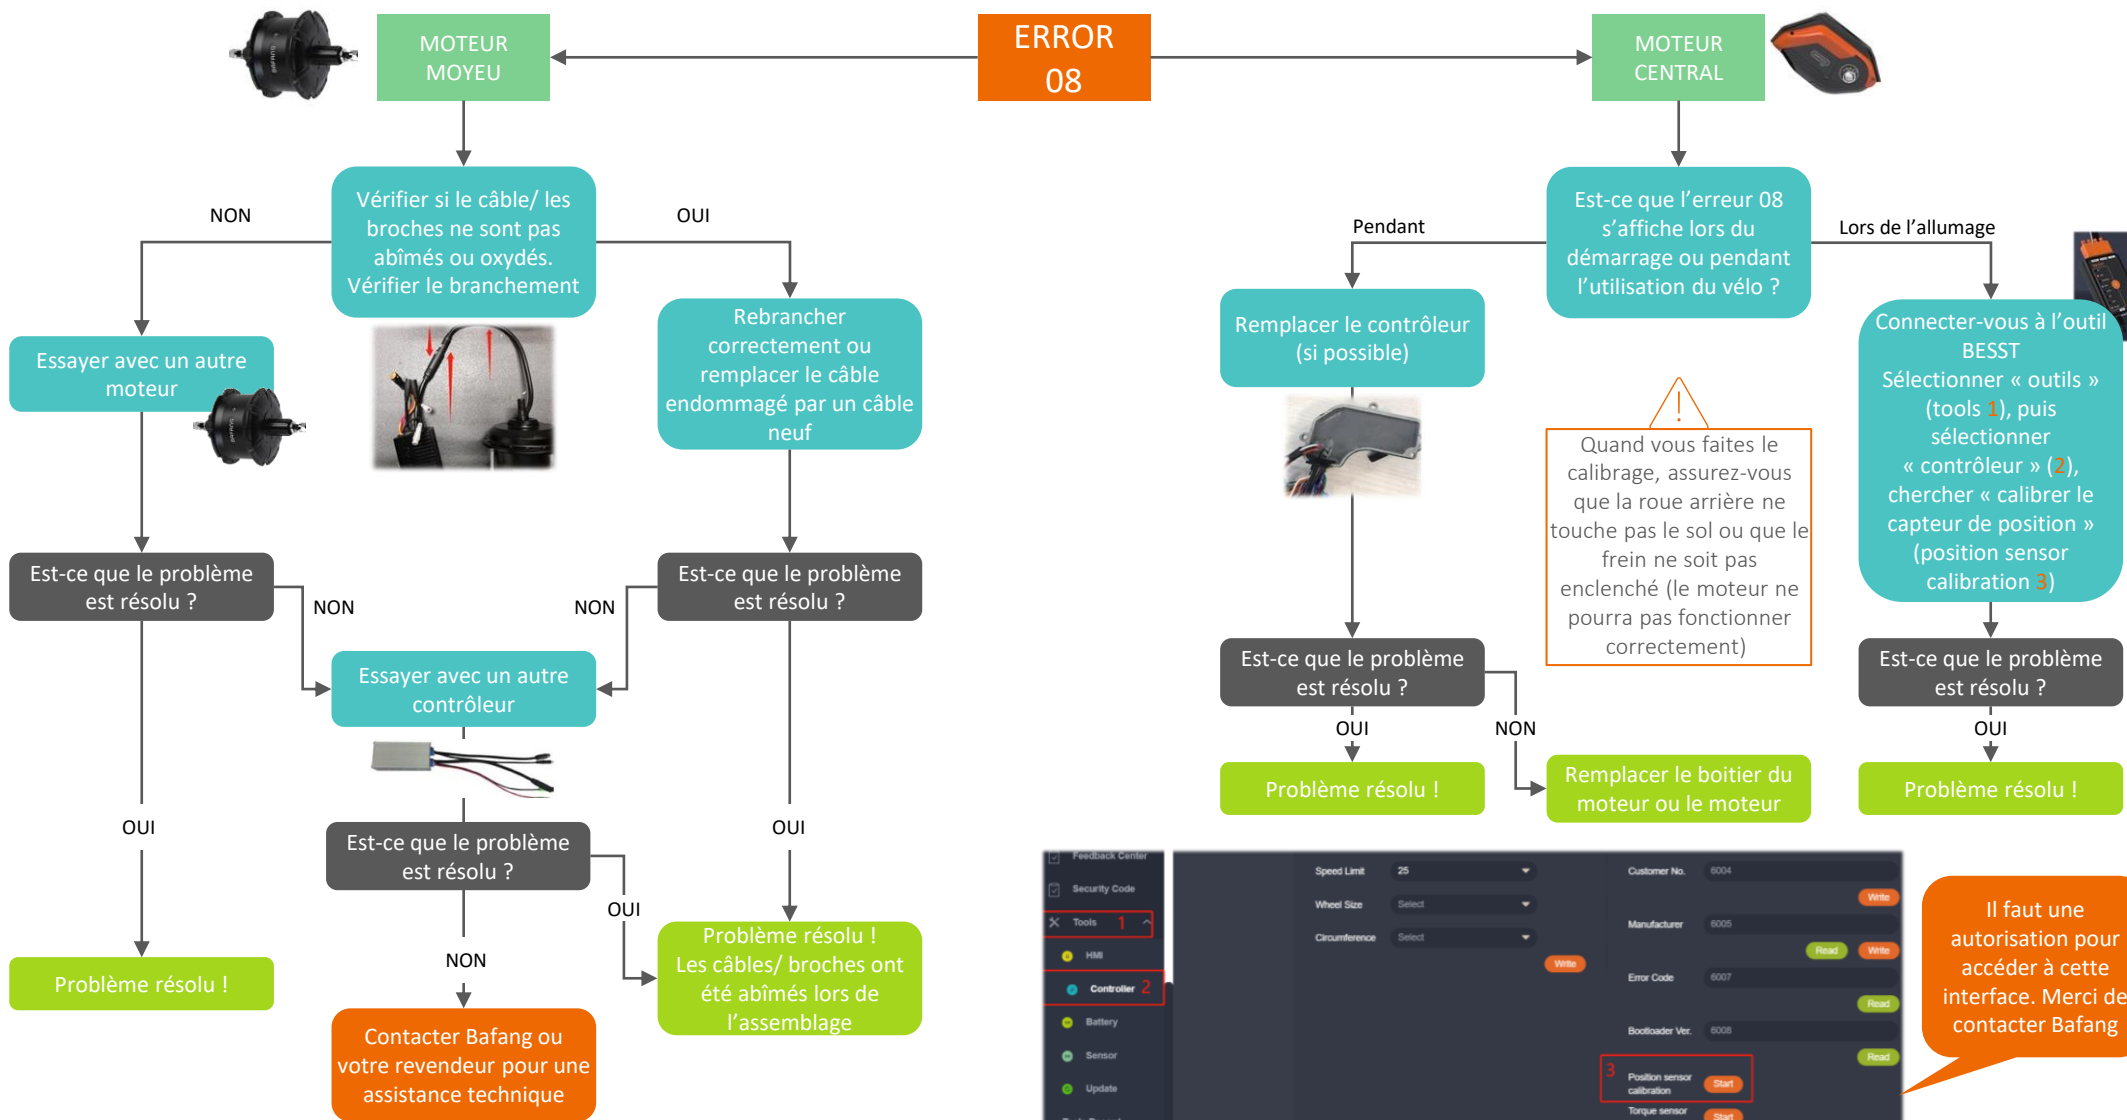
ERROR 08

MOTEUR MOYEU

MOTEUR CENTRAL

Vérifier si le câble/ les broches ne sont pas abîmés ou oxydés. Vérifier le branchement

NON

OUI

Essayer avec un autre moteur

Rebrancher correctement ou remplacer le câble endommagé par un câble neuf

Est-ce que le problème est résolu ?

NON

NON

Est-ce que le problème est résolu ?

Essayer avec un autre contrôleur

OUI

OUI

Est-ce que le problème est résolu ?

OUI

NON

Problème résolu !

Problème résolu ! Les câbles/ broches ont été abîmés lors de l'assemblage

Contacter Bafang ou votre revendeur pour une assistance technique

Est-ce que l'erreur 08 s'affiche lors du démarrage ou pendant l'utilisation du vélo ?

Pendant

Lors de l'allumage

Remplacer le contrôleur (si possible)

Quand vous faites le calibrage, assurez-vous que la roue arrière ne touche pas le sol ou que le frein ne soit pas enclenché (le moteur ne pourra pas fonctionner correctement)

Connecter-vous à l'outil BESST Sélectionner « outils » (tools 1), puis sélectionner « contrôleur » (2), chercher « calibrer le capteur de position » (position sensor calibration 3)

Est-ce que le problème est résolu ?

Est-ce que le problème est résolu ?

OUI

NON

OUI

Problème résolu !

Remplacer le boitier du moteur ou le moteur

Problème résolu !

Feedback Center
Security Code
Tools 1
HMI
Controller 2
Battery
Sensor
Update

Speed Limit 25
Wheel Size Select
Circumference Select
Write

Customer No. 6004
Write
Manufacturer 6005
Read Write
Error Code 6007
Read
Bootloader Ver. 6008
Read
3 Position sensor calibration Start
Torque sensor Start

Il faut une autorisation pour accéder à cette interface. Merci de contacter Bafang